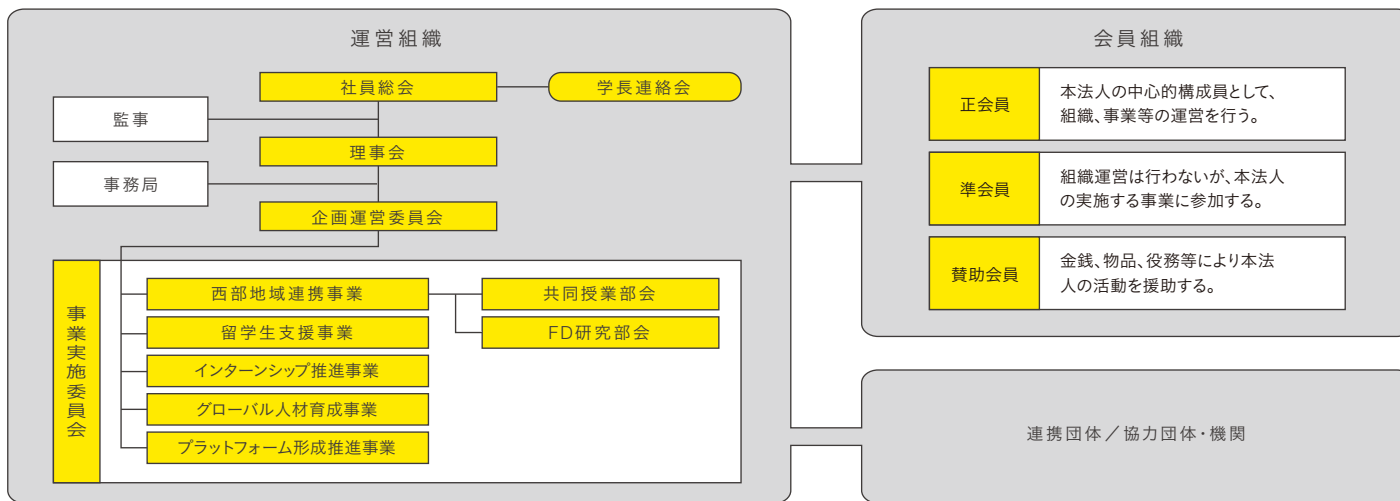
運営組織

社員総会

学長連絡会

監事

理事会

事務局

企画運営委員会

事業実施委員会

西部地域連携事業

共同授業部会

FD研究部会

留学生支援事業

インターンシップ推進事業

グローバル人材育成事業

プラットフォーム形成推進事業

会員組織

| | |
|---|---|
| 正会員 | 本法人の中心的構成員として、組織、事業等の運営を行う。 |
| 準会員 | 組織運営は行わないが、本法人の実施する事業に参加する。 |
| 賛助会員 | 金銭、物品、役務等により本法人の活動を援助する。 |

連携団体／協力団体・機関